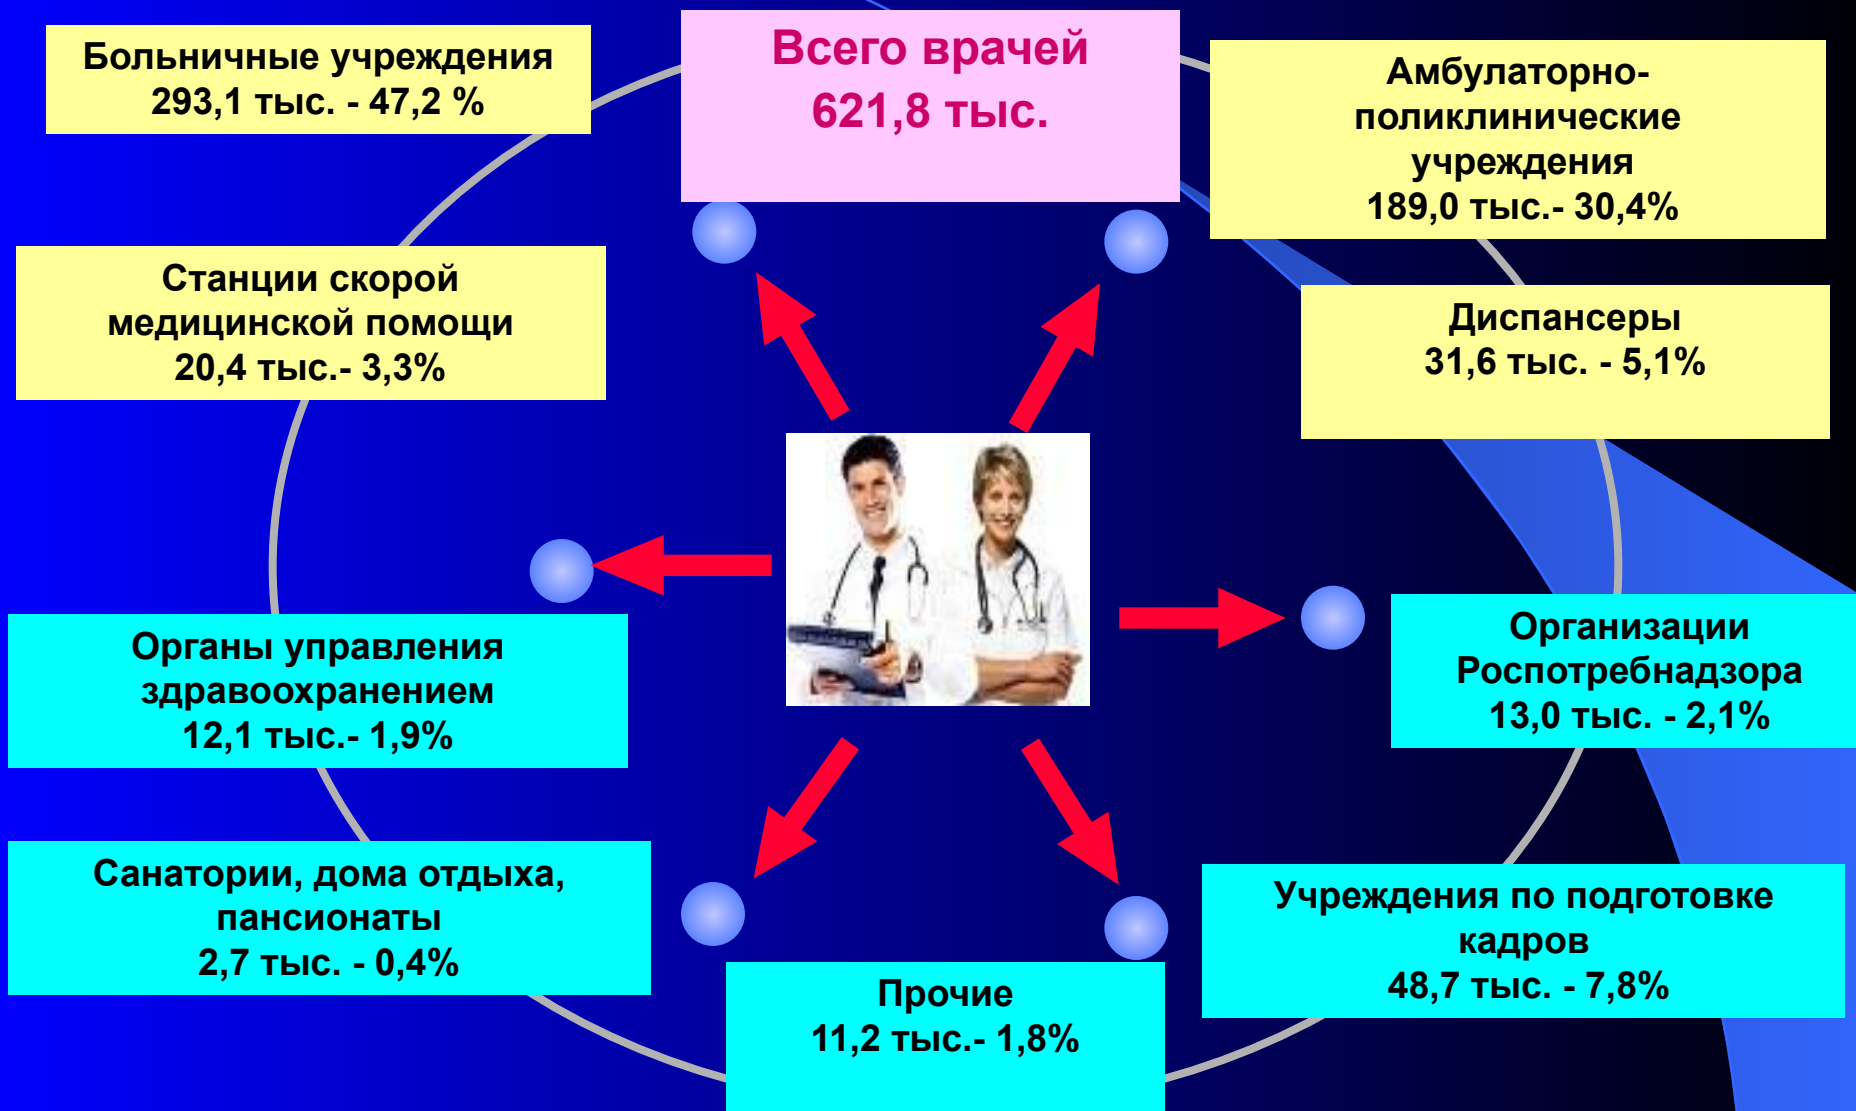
Больничные учреждения
293,1 тыс. - 47,2 %

Всего врачей
621,8 тыс.

Амбулаторно-поликлинические учреждения
189,0 тыс.- 30,4%

Станции скорой медицинской помощи
20,4 тыс.- 3,3%

Диспансеры
31,6 тыс. - 5,1%

Органы управления здравоохранением
12,1 тыс.- 1,9%

Организации Роспотребнадзора
13,0 тыс. - 2,1%

Санатории, дома отдыха, пансионаты
2,7 тыс. - 0,4%

Прочие
11,2 тыс.- 1,8%

Учреждения по подготовке кадров
48,7 тыс. - 7,8%